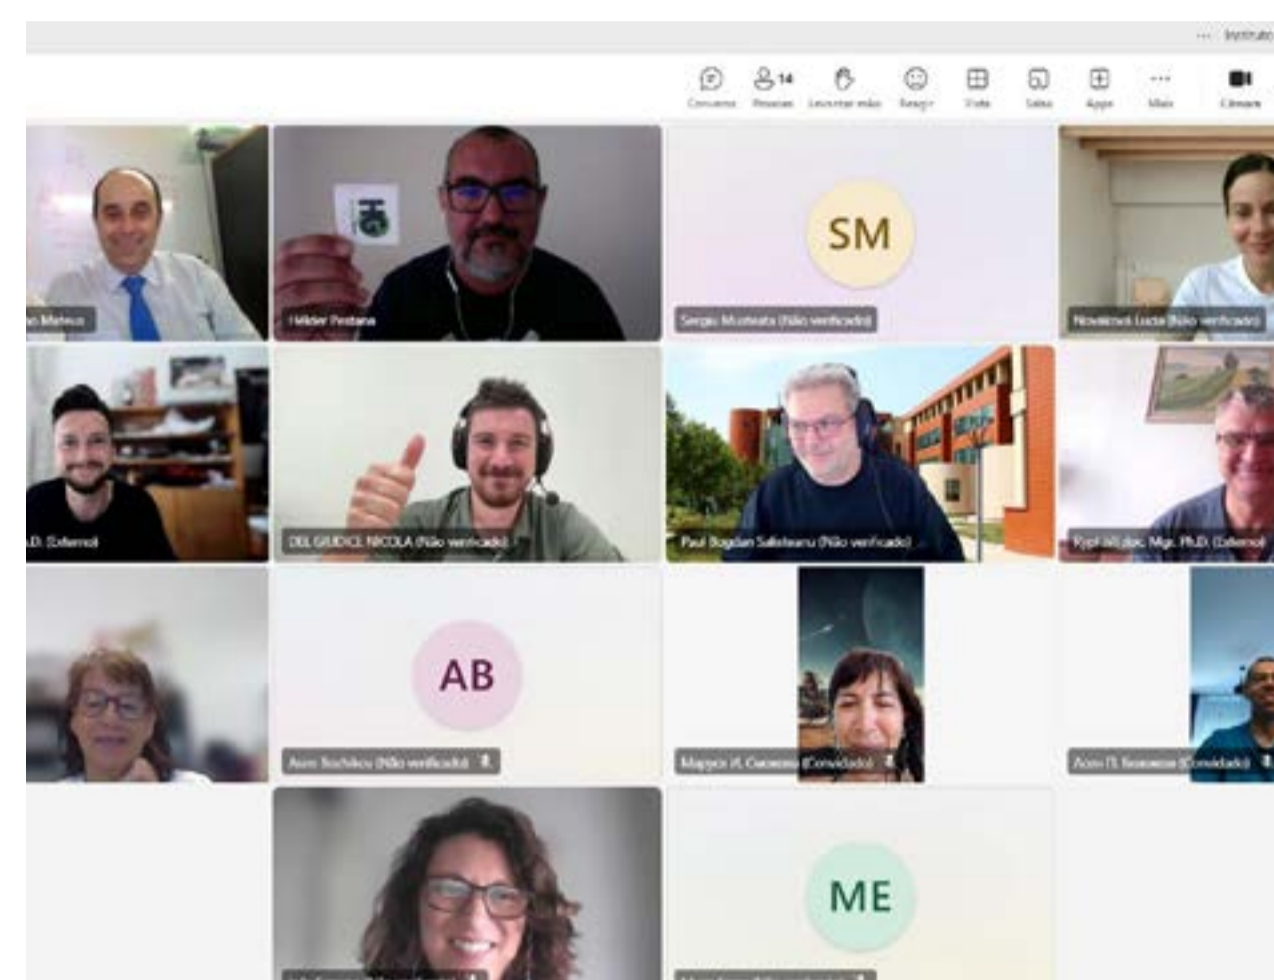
··· Instituto

Conversa 14 Pessoas Levantar mão Reagir Vista Salas Apps Mais Câmara

SM

o Mateus

Hélder Pestana

Sergiu Musteata (Não verificado)

Nowakowá Lucia (Não verificado)

.D. (Externo)

DEL GIUDICE NICOLA (Não verificado)

Paul Bogdan Salisteanu (Não verificado)

Rypl Milan doc. Mgr. Ph.D. (Externo)

AB

Aura Bochileu (Não verificado)

Марря И. Смзеева (Convidado)

Асен П. Бозовски (Convidado)

ME

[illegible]

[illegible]